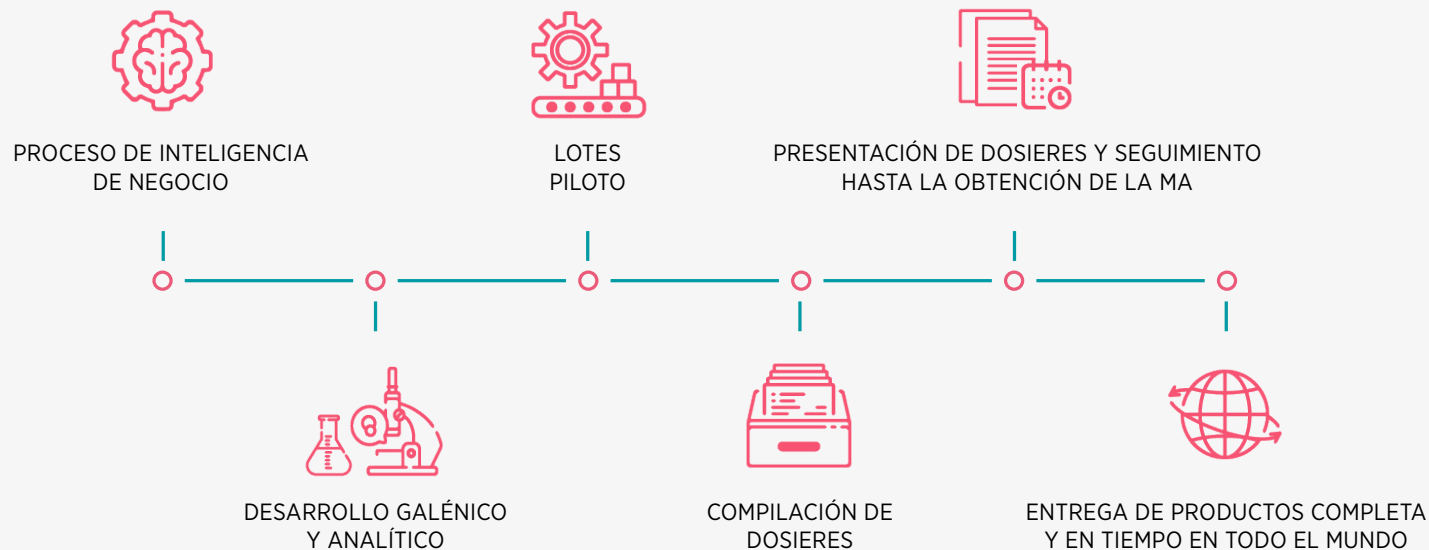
PROCESO DE INTELIGENCIA DE NEGOCIO

LOTES PILOTO

PRESENTACIÓN DE DOSIERES Y SEGUIMIENTO HASTA LA OBTENCIÓN DE LA MA

DESARROLLO GALÉNICO Y ANALÍTICO

COMPILACIÓN DE DOSIERES

ENTREGA DE PRODUCTOS COMPLETA Y EN TIEMPO EN TODO EL MUNDO